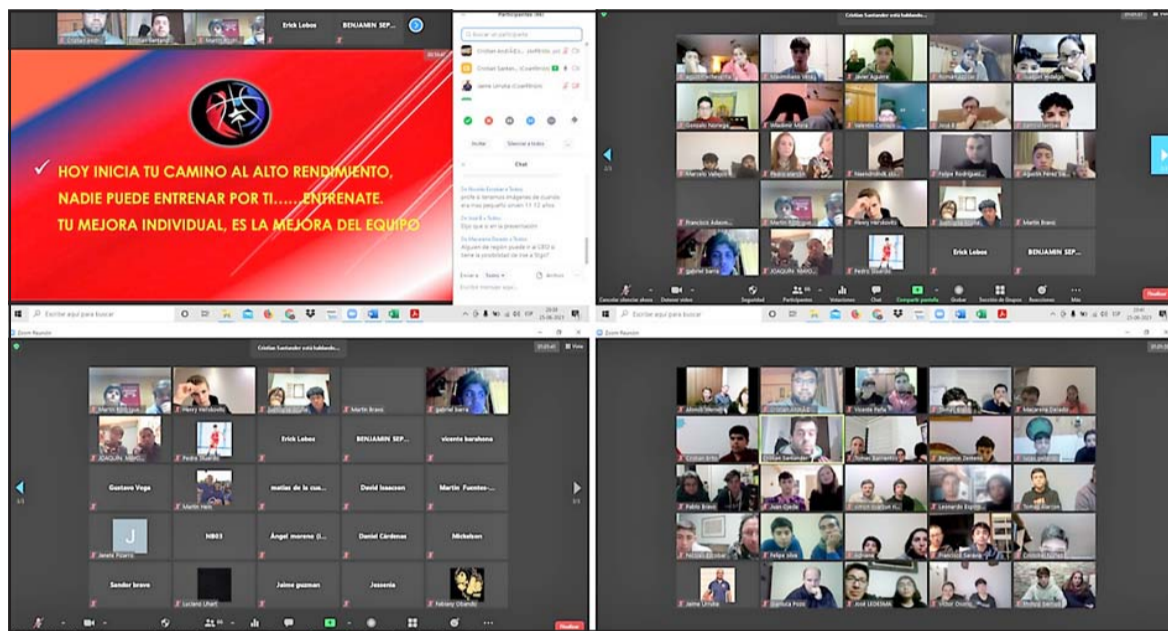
Erick Lobos
BENJAMIN SEP...

HOY INICIA TU CAMINO AL ALTO RENDIMIENTO, NADIE PUEDE ENTRENAR POR TI......ENTRENATE.
TU MEJORA INDIVIDUAL, ES LA MEJORA DEL EQUIPO

Participantes
Cristian Santander está hablando...
Chat

Erick Lobos
BENJAMIN SEP...

Escribe aquí para buscar

Zoom Reunión
Cristian Santander está hablando...

Martin Rodriguez
Henry Hendovitz
Martin Bravo
gabriel barra
JOAQUIN MAYO...
Pedro Stuardo
Erick Lobos
BENJAMIN SEP...
vicente barahona
Gustavo Vega
matias de la cua...
David Isaacson
Martin Fuentes-...
Martin Heis
Janelo Pizarro
NB03
Ángel moreno (I...
Daniel Cárdenas
Mickelson
Sandor bravo
Luciano Uhart
Jaime guzman
Josseria
Fabiany Obando

Zoom Reunión
Cristian Santander
Vicente Peña
Macarena Zavala
Benjamin Jiménez
Pablo Bravo
Juan Ojeda
Leonardo Espinoza
Tomás Marzan
Felipe Silva
Francisco Saravia
Cristóbal Núñez
Jaime Urrutia
José LEDESMA
Victor Ovalle

Finalizar